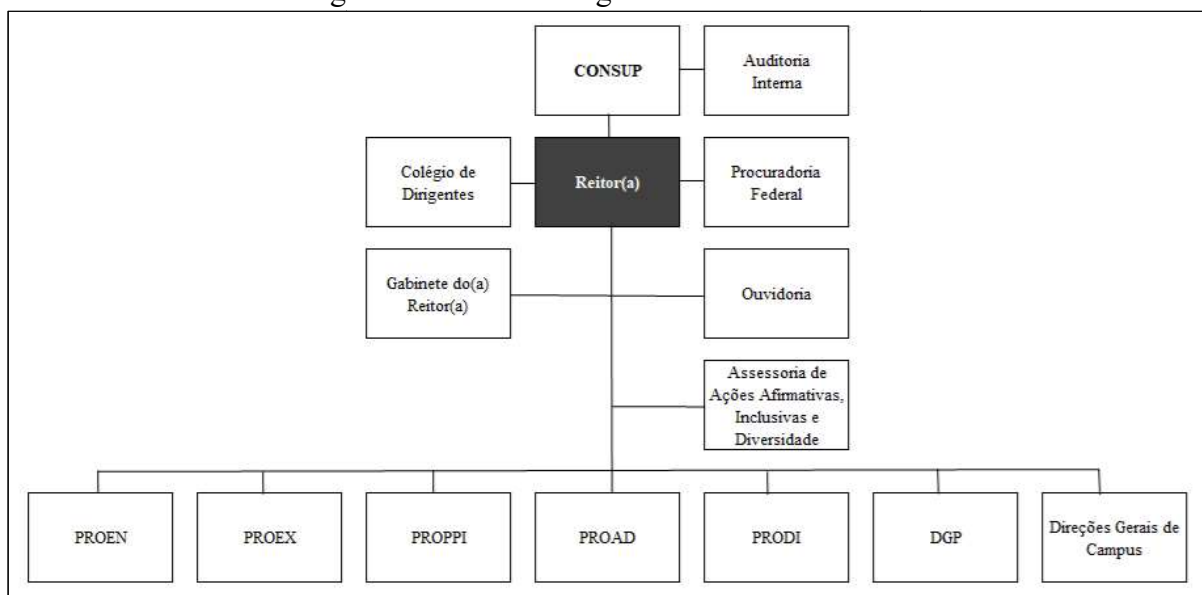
CONSUP

Auditoria Interna

Colégio de Dirigentes

Reitor(a)

Procuradoria Federal

Gabinete do(a) Reitor(a)

Ouvidoria

Assessoria de Ações Afirmativas, Inclusivas e Diversidade

PROEN

PROEX

PROPPI

PROAD

PRODI

DGP

Direções Gerais de Campus